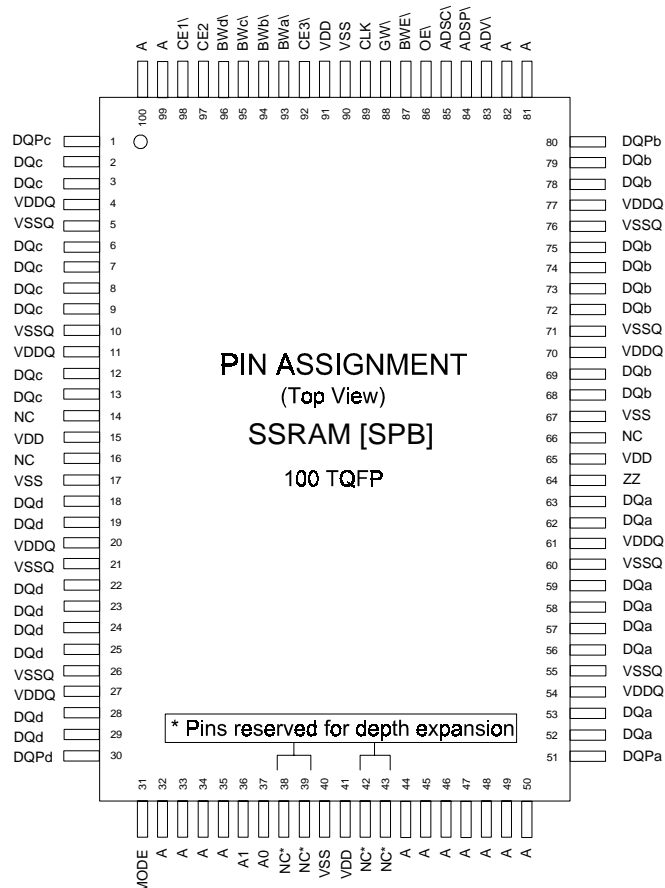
A A CE1\ CE2 BWd\ BWc\ BWb\ BWa\ CE3\ VDD VSS CLK GW\ BWE\ OE\ ADSC\ ADSP\ ADV\ A A

100 99 98 97 96 95 94 93 92 91 90 89 88 87 86 85 84 83 82 81

DQPc 1
DQc 2
DQc 3
VDDQ 4
VSSQ 5
DQc 6
DQc 7
DQc 8
DQc 9
VSSQ 10
VDDQ 11
DQc 12
DQc 13
NC 14
VDD 15
NC 16
VSS 17
DQd 18
DQd 19
VDDQ 20
VSSQ 21
DQd 22
DQd 23
DQd 24
DQd 25
VSSQ 26
VDDQ 27
DQd 28
DQd 29
DQPd 30

80 DQPb
79 DQb
78 DQb
77 VDDQ
76 VSSQ
75 DQb
74 DQb
73 DQb
72 DQb
71 VSSQ
70 VDDQ
69 DQb
68 DQb
67 VSS
66 NC
65 VDD
64 ZZ
63 DQa
62 DQa
61 VDDQ
60 VSSQ
59 DQa
58 DQa
57 DQa
56 DQa
55 VSSQ
54 VDDQ
53 DQa
52 DQa
51 DQPa

PIN ASSIGNMENT
(Top View)
SSRAM [SPB]
100 TQFP

* Pins reserved for depth expansion

31 32 33 34 35 36 37 38 39 40 41 42 43 44 45 46 47 48 49 50

MODE A A A A A1 A0 NC* NC* VSS VDD NC* NC* A A A A A A A